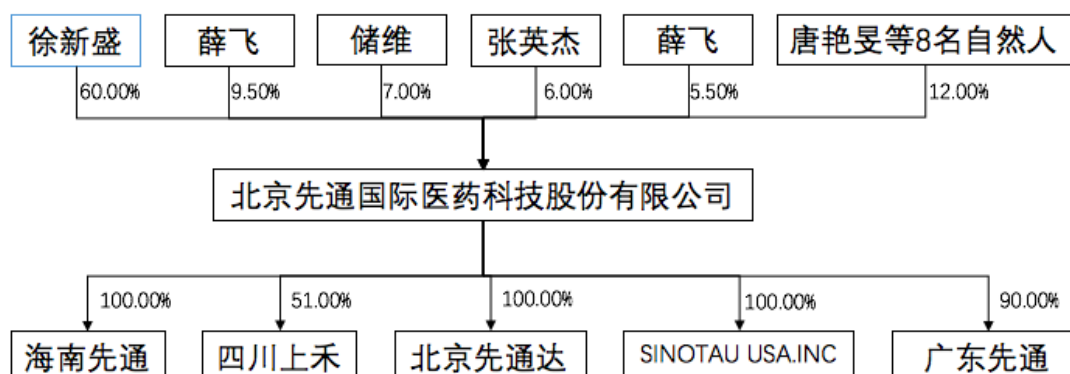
徐新盛

薛飞

储维

张英杰

薛飞

唐艳旻等8名自然人

60.00%

9.50%

7.00%

6.00%

5.50%

12.00%

北京先通国际医药科技股份有限公司

100.00%

51.00%

100.00%

100.00%

90.00%

海南先通

四川上禾

北京先通达

SINOTAU USA.INC

广东先通